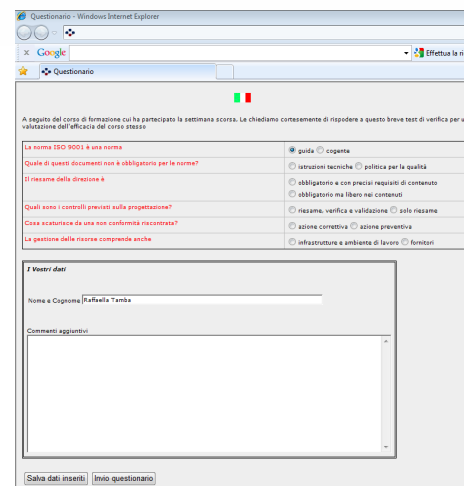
Questionario - Windows Internet Explorer

Google

Effettua la ri

Questionario

A seguito del corso di formazione cui ha partecipato la settimana scorsa. Le chiediamo cortesemente di rispodere a questo breve test di verifica per u valutazione dell'efficacia del corso stesso

| | |
|---|---|
| La norma ISO 9001 è una norma | guida cogente |
| Quale di questi documenti non è obbligatorio per le norme? | istruzioni tecniche politica per la qualità |
| Il riesame della direzione è | obbligatorio e con precisi requisiti di contenuto<br>obbligatorio ma libero nei contenuti |
| Quali sono i controlli previsti sulla progettazione? | riesame, verifica e validazione solo riesame |
| Cosa scaturisce da una non conformità riscontrata? | azione correttiva azione preventiva |
| La gestione delle risorse comprende anche | infrastrutture e ambiente di lavoro fornitori |

I Vostri dati

Nome e Cognome Raffaella Tamba

Commenti aggiuntivi

Salva dati inseriti Invio questionario